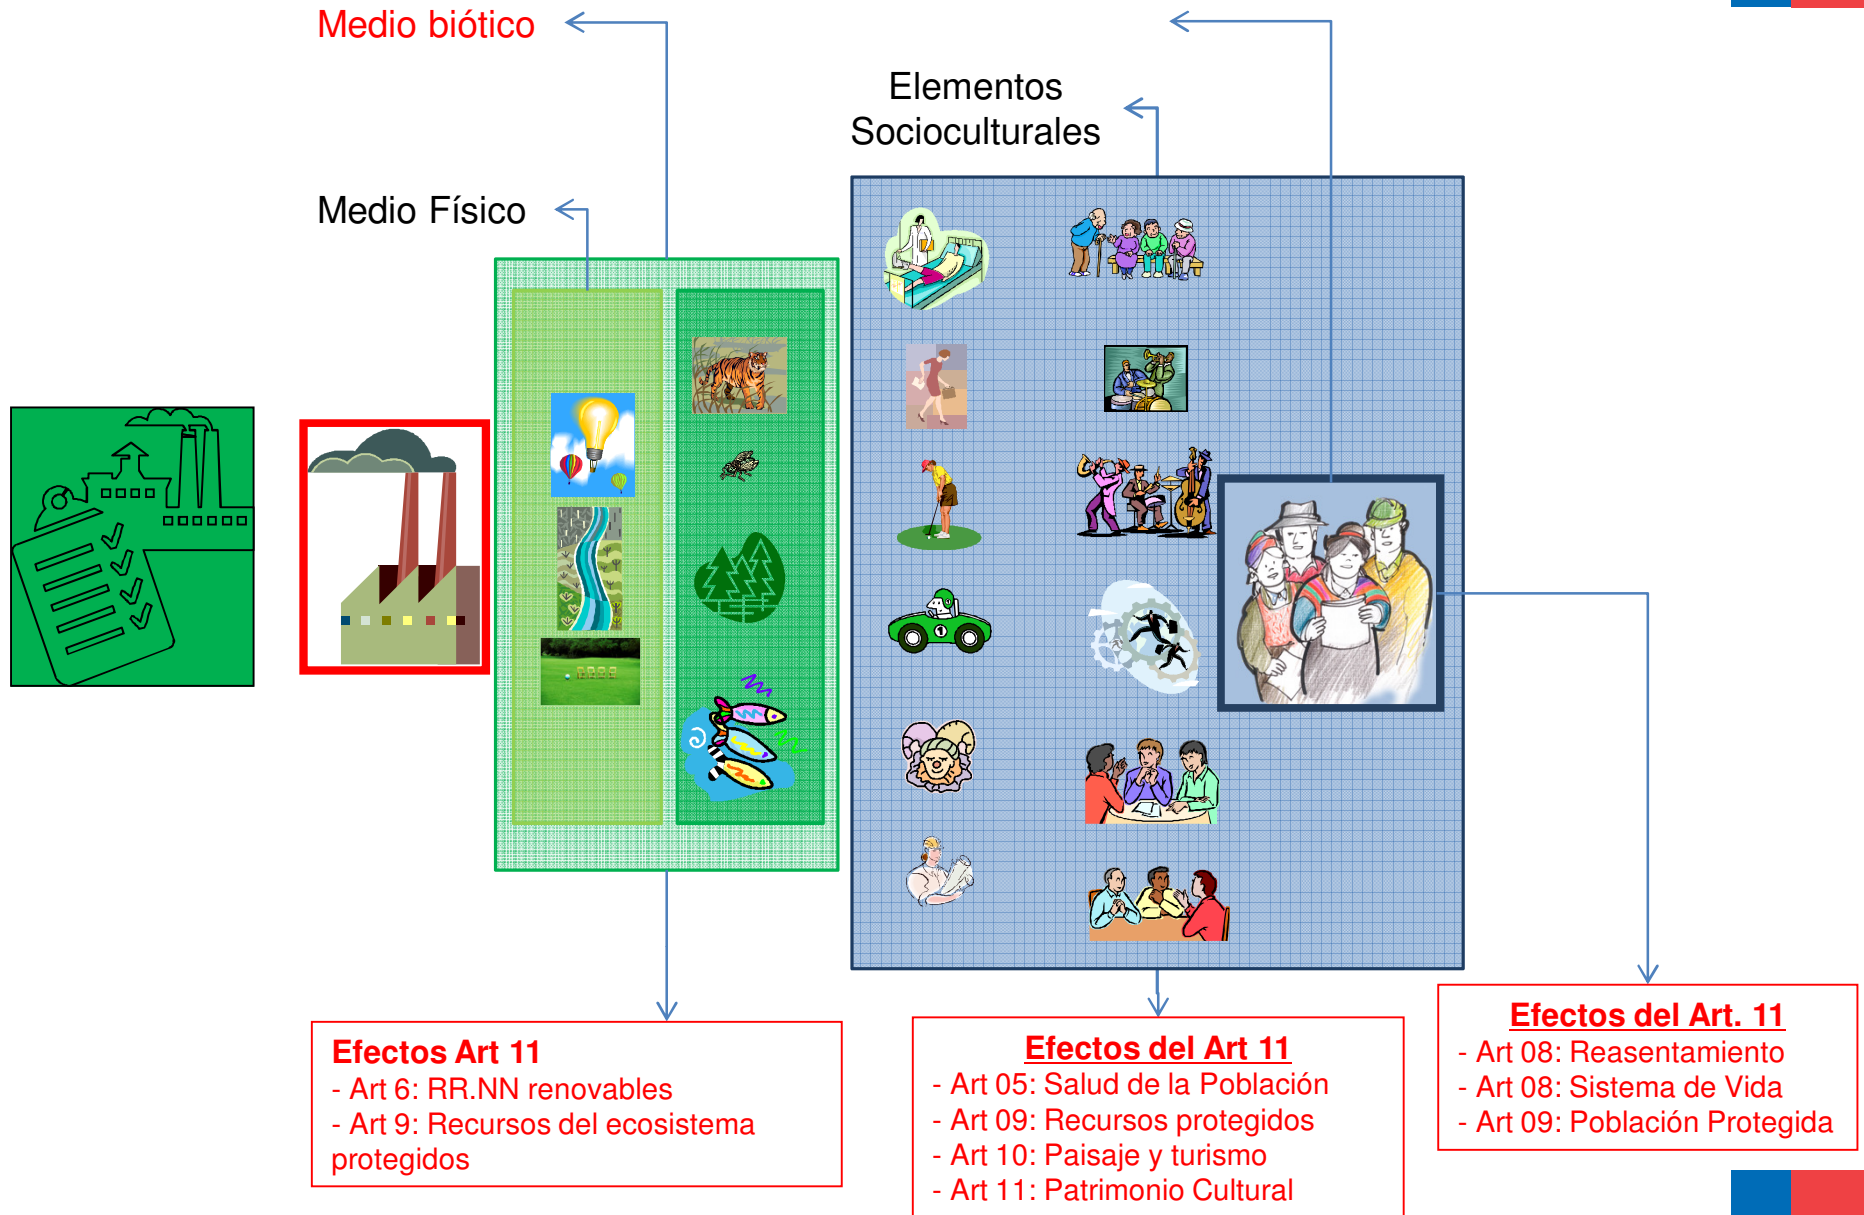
Medio biótico

Elementos Socioculturales

Medio Físico

Efectos Art 11
- Art 6: RR.NN renovables
- Art 9: Recursos del ecosistema protegidos

Efectos del Art 11
- Art 05: Salud de la Población
- Art 09: Recursos protegidos
- Art 10: Paisaje y turismo
- Art 11: Patrimonio Cultural

Efectos del Art. 11
- Art 08: Reasentamiento
- Art 08: Sistema de Vida
- Art 09: Población Protegida